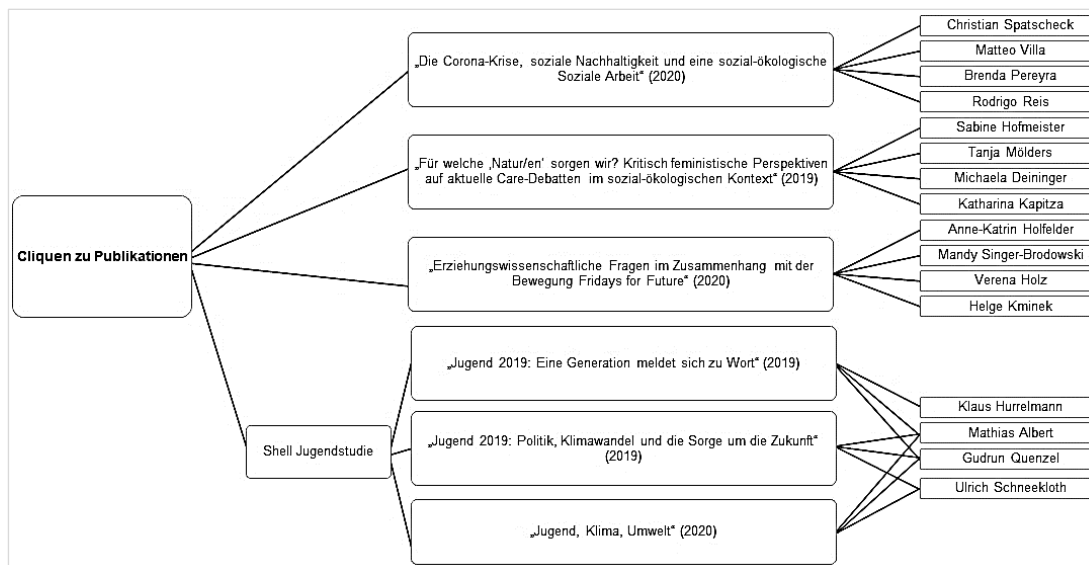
Cliquen zu Publikationen

„Die Corona-Krise, soziale Nachhaltigkeit und eine sozial-ökologische Soziale Arbeit“ (2020)

Christian Spatscheck

Matteo Villa

Brenda Pereyra

Rodrigo Reis

„Für welche ‚Natur/en‘ sorgen wir? Kritisch feministische Perspektiven auf aktuelle Care-Debatten im sozial-ökologischen Kontext“ (2019)

Sabine Hofmeister

Tanja Mölders

Michaela Deininger

Katharina Kapitza

„Erziehungswissenschaftliche Fragen im Zusammenhang mit der Bewegung Fridays for Future“ (2020)

Anne-Katrin Holfelder

Mandy Singer-Brodowski

Verena Holz

Helge Kminek

Shell Jugendstudie

„Jugend 2019: Eine Generation meldet sich zu Wort“ (2019)

„Jugend 2019: Politik, Klimawandel und die Sorge um die Zukunft“ (2019)

„Jugend, Klima, Umwelt“ (2020)

Klaus Hurrelmann

Mathias Albert

Gudrun Quenzel

Ulrich Schneekloth